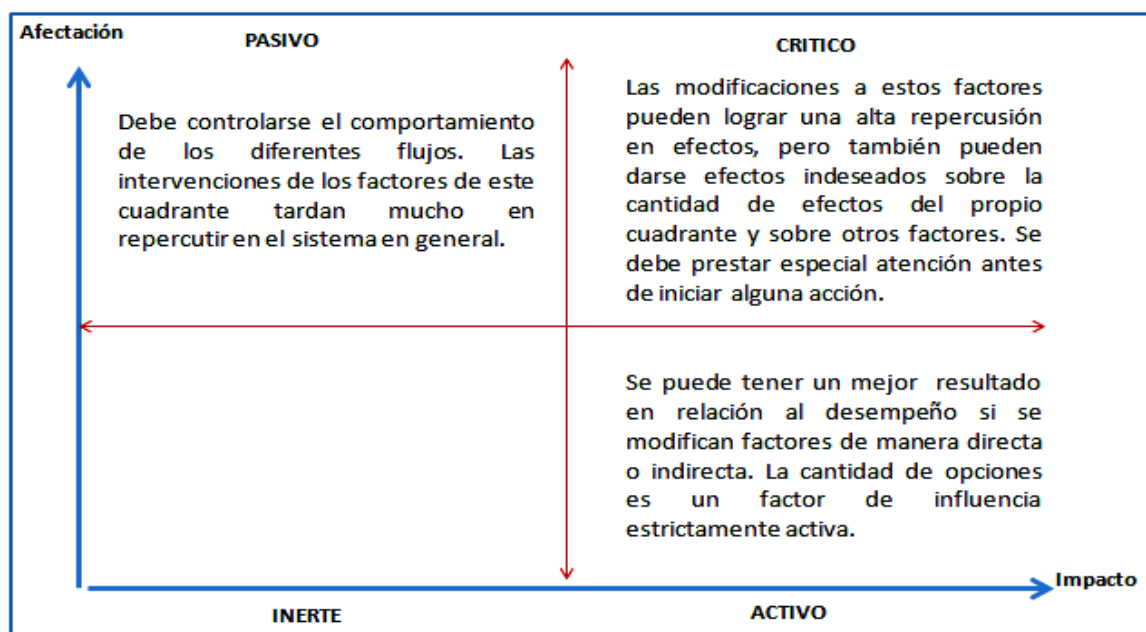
Afectación

PASIVO

CRITICO

Debe controlarse el comportamiento de los diferentes flujos. Las intervenciones de los factores de este cuadrante tardan mucho en repercutir en el sistema en general.

Las modificaciones a estos factores pueden lograr una alta repercusión en efectos, pero también pueden darse efectos indeseados sobre la cantidad de efectos del propio cuadrante y sobre otros factores. Se debe prestar especial atención antes de iniciar alguna acción.

Se puede tener un mejor resultado en relación al desempeño si se modifican factores de manera directa o indirecta. La cantidad de opciones es un factor de influencia estrictamente activa.

Impacto

INERTE

ACTIVO